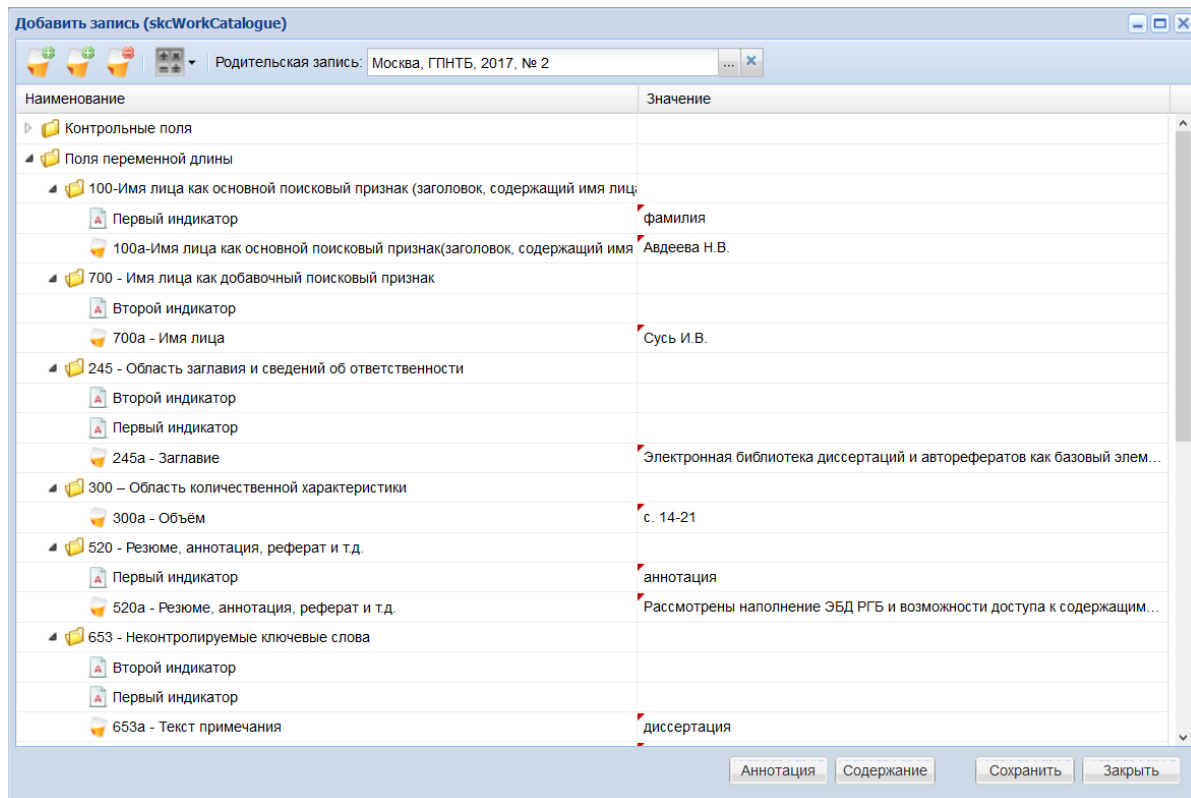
Добавить запись (skcWorkCatalogue)

Родительская запись: Москва, ГПНТБ, 2017, № 2 ...

| Наименование | Значение |
|---|---|
| Контрольные поля | |
| Поля переменной длины | |
| 100-Имя лица как основной поисковый признак (заголовок, содержащий имя лица | |
| Первый индикатор | фамилия |
| 100a-Имя лица как основной поисковый признак(заголовок, содержащий имя | Авдеева Н.В. |
| 700 - Имя лица как добавочный поисковый признак | |
| Второй индикатор | |
| 700a - Имя лица | Сусь И.В. |
| 245 - Область заглавия и сведений об ответственности | |
| Второй индикатор | |
| Первый индикатор | |
| 245a - Заглавие | Электронная библиотека диссертаций и авторефератов как базовый элем... |
| 300 – Область количественной характеристики | |
| 300a - Объём | с. 14-21 |
| 520 - Резюме, аннотация, реферат и т.д. | |
| Первый индикатор | аннотация |
| 520a - Резюме, аннотация, реферат и т.д. | Рассмотрены наполнение ЭБД РГБ и возможности доступа к содержащим... |
| 653 - Неконтролируемые ключевые слова | |
| Второй индикатор | |
| Первый индикатор | |
| 653a - Текст примечания | диссертация |

Аннотация Содержание Сохранить Закрыть